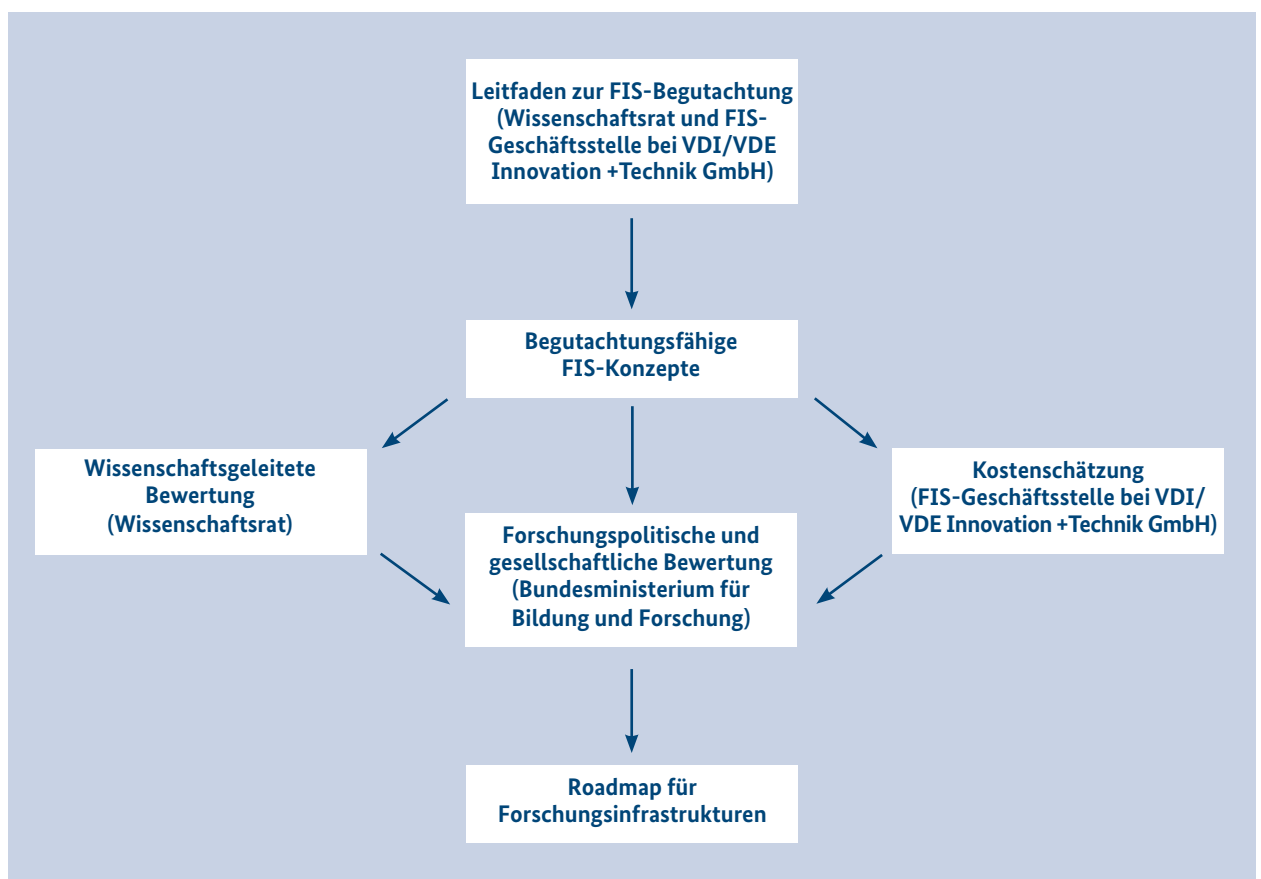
Leitfaden zur FIS-Begutachtung (Wissenschaftsrat und FIS-Geschäftsstelle bei VDI/VDE Innovation +Technik GmbH)

Begutachtungsfähige FIS-Konzepte

Wissenschaftsgeleitete Bewertung (Wissenschaftsrat)

Forschungspolitische und gesellschaftliche Bewertung (Bundesministerium für Bildung und Forschung)

Kostenschätzung (FIS-Geschäftsstelle bei VDI/VDE Innovation +Technik GmbH)

Roadmap für Forschungsinfrastrukturen